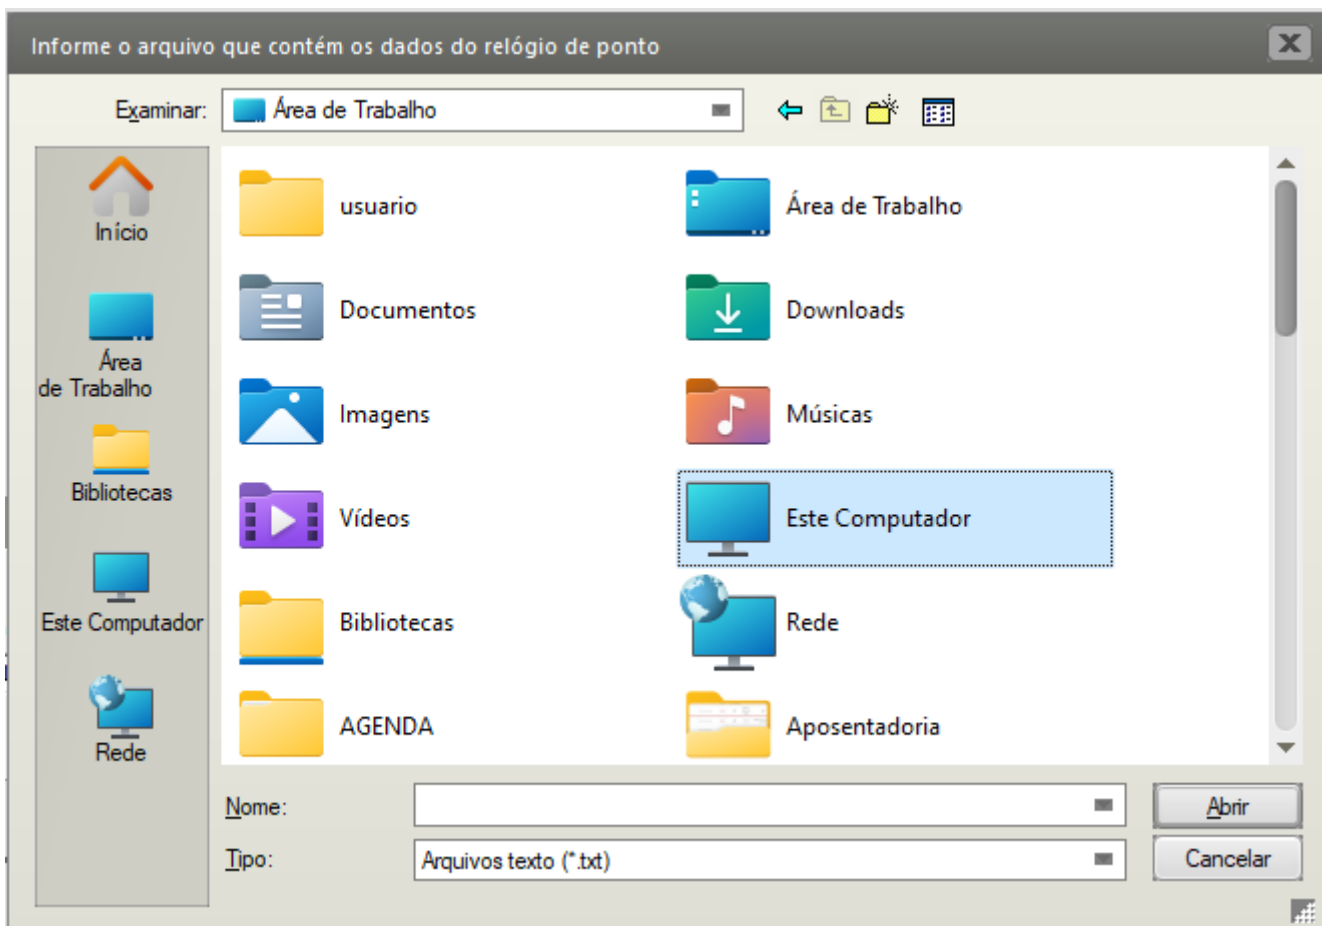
Informe o arquivo que contém os dados do relógio de ponto

Examinar: Área de Trabalho

Início

Área de Trabalho

Bibliotecas

Este Computador

Rede

usuario

Área de Trabalho

Documentos

Downloads

Imagens

Músicas

Vídeos

Este Computador

Bibliotecas

Rede

AGENDA

Aposentadoria

Nome:

Tipo: Arquivos texto (*.txt)

Abrir

Cancelar